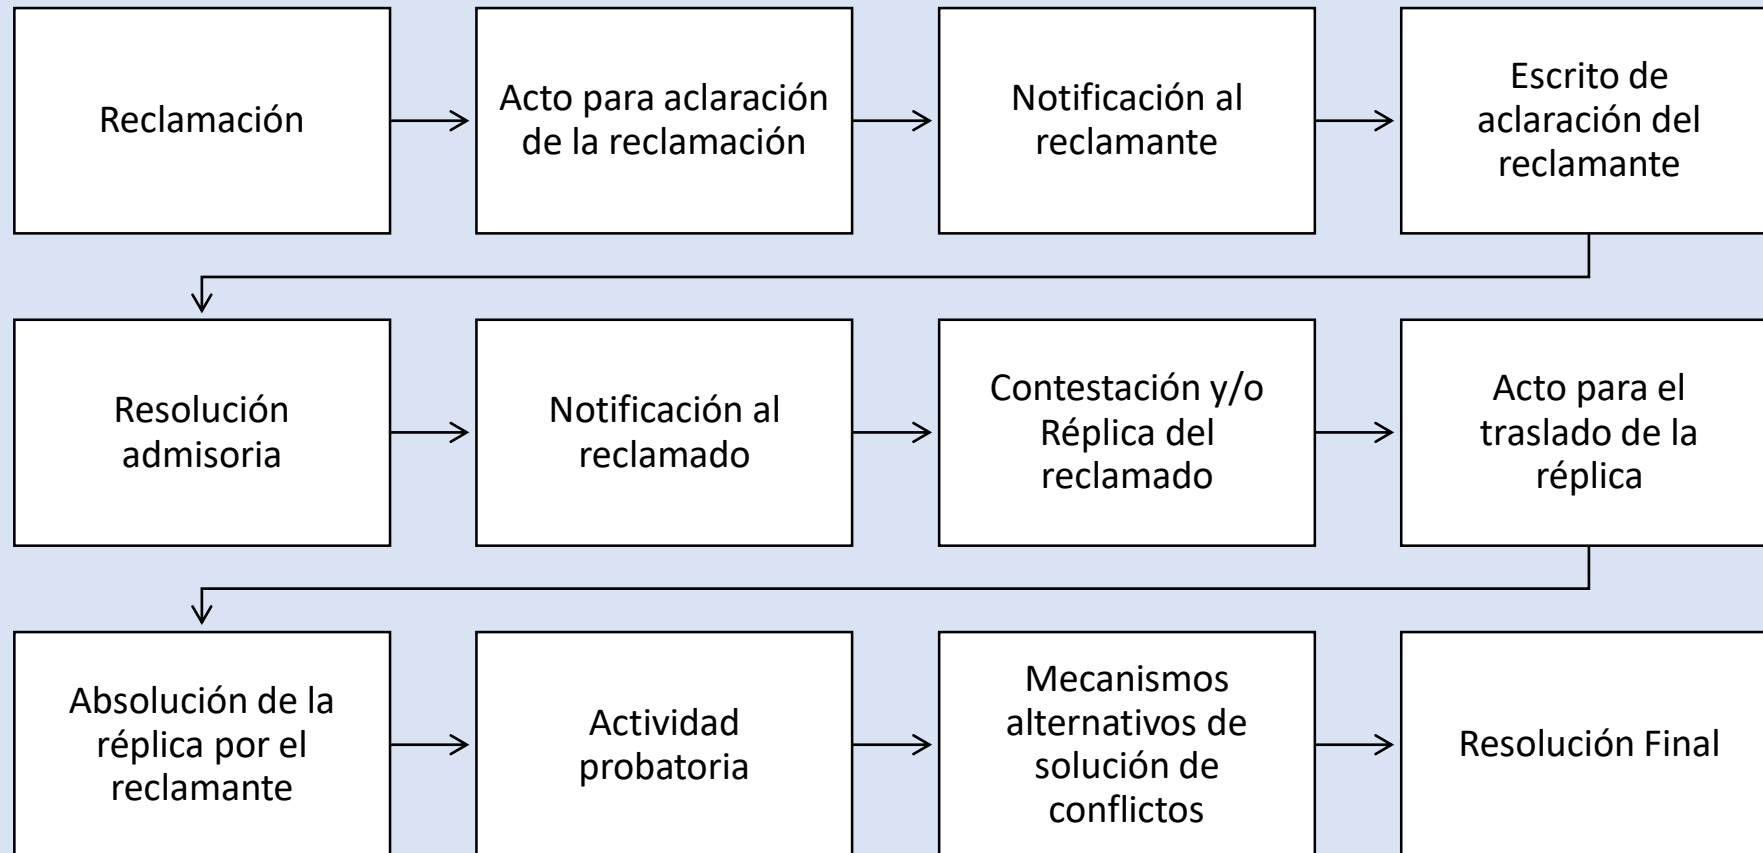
Reclamación

Acto para aclaración de la reclamación

Notificación al reclamante

Escrito de aclaración del reclamante

Resolución admisoria

Notificación al reclamado

Contestación y/o Réplica del reclamado

Acto para el traslado de la réplica

Absolución de la réplica por el reclamante

Actividad probatoria

Mecanismos alternativos de solución de conflictos

Resolución Final